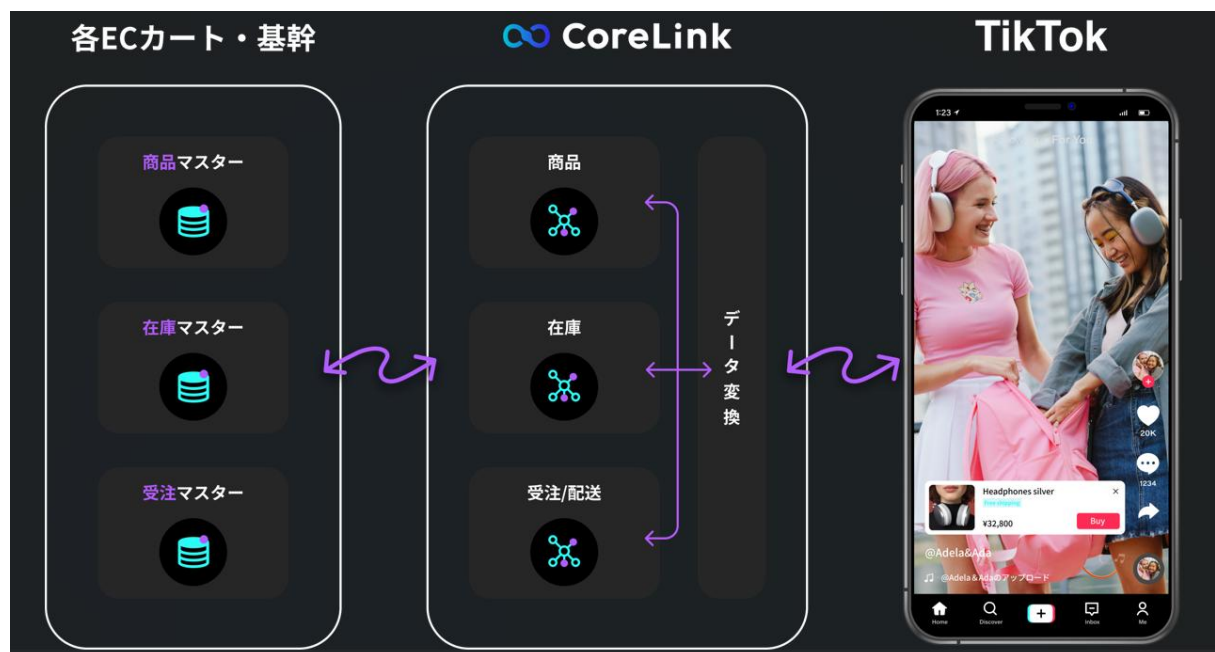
各ECカート・基幹

CoreLink

TikTok

商品マスター

在庫マスター

受注マスター

商品

在庫

受注/配送

データ変換

1:23

For You

20K

1234

Headphones silver

Free shipping

¥32,800

Buy

@Adela&Ada

@Adela&Adaのアップロード

Home

Discover

Inbox

Me